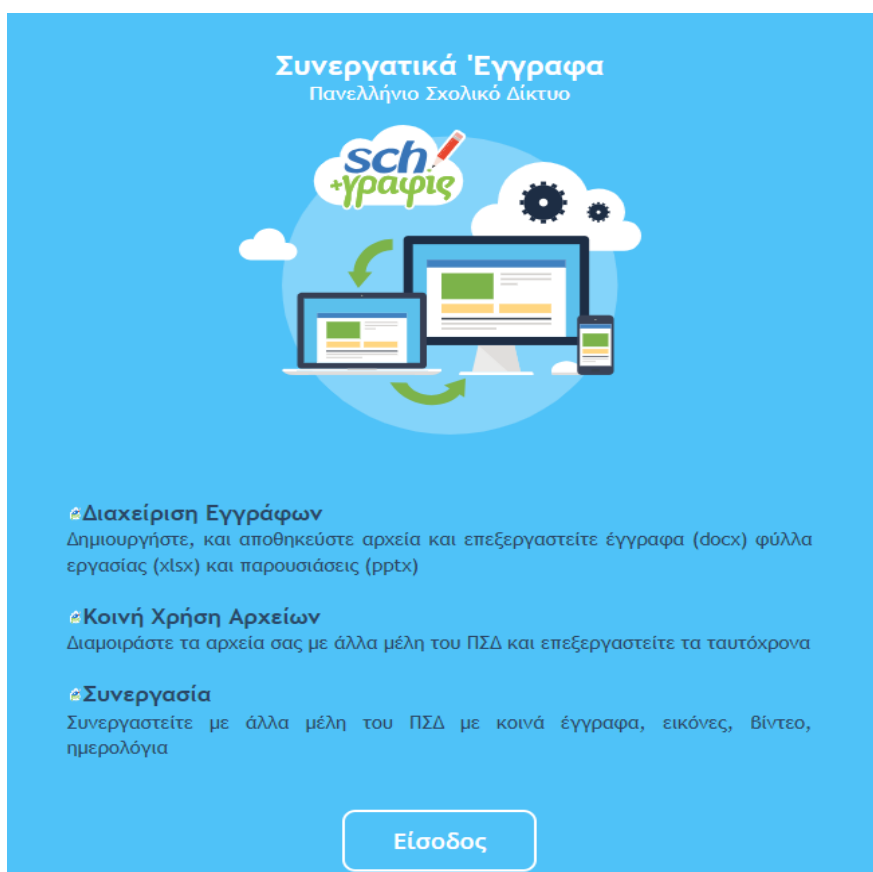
Συνεργατικά Έγγραφα
Πανελλήνιο Σχολικό Δίκτυο

sch
+γραφίς

Διαχείριση Εγγράφων
Δημιουργήστε, και αποθηκεύστε αρχεία και επεξεργαστείτε έγγραφα (docx) φύλλα εργασίας (xlsx) και παρουσιάσεις (pptx)

Κοινή Χρήση Αρχείων
Διαμοιράστε τα αρχεία σας με άλλα μέλη του ΠΣΔ και επεξεργαστείτε τα ταυτόχρονα

Συνεργασία
Συνεργαστείτε με άλλα μέλη του ΠΣΔ με κοινά έγγραφα, εικόνες, βίντεο, ημερολόγια

Είσοδος